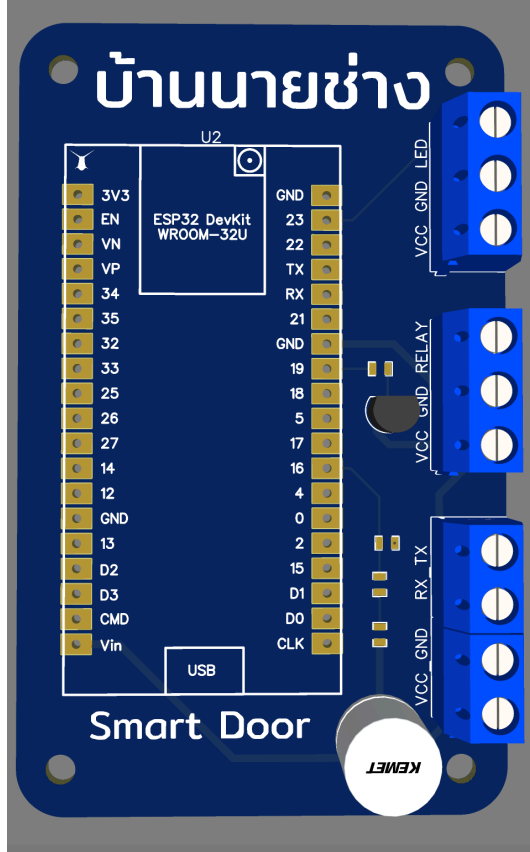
บ้านนายช่าง

U2

ESP32 DevKit
WROOM-32U

3V3
EN
VN
VP
34
35
32
33
25
26
27
14
12
GND
13
D2
D3
CMD
Vin

GND
23
22
TX
RX
21
GND
19
18
5
17
16
4
0
2
15
D1
D0
CLK

USB

VCC GND LED

VCC GND RELAY

RX TX

VCC GND

Smart Door

KEMET